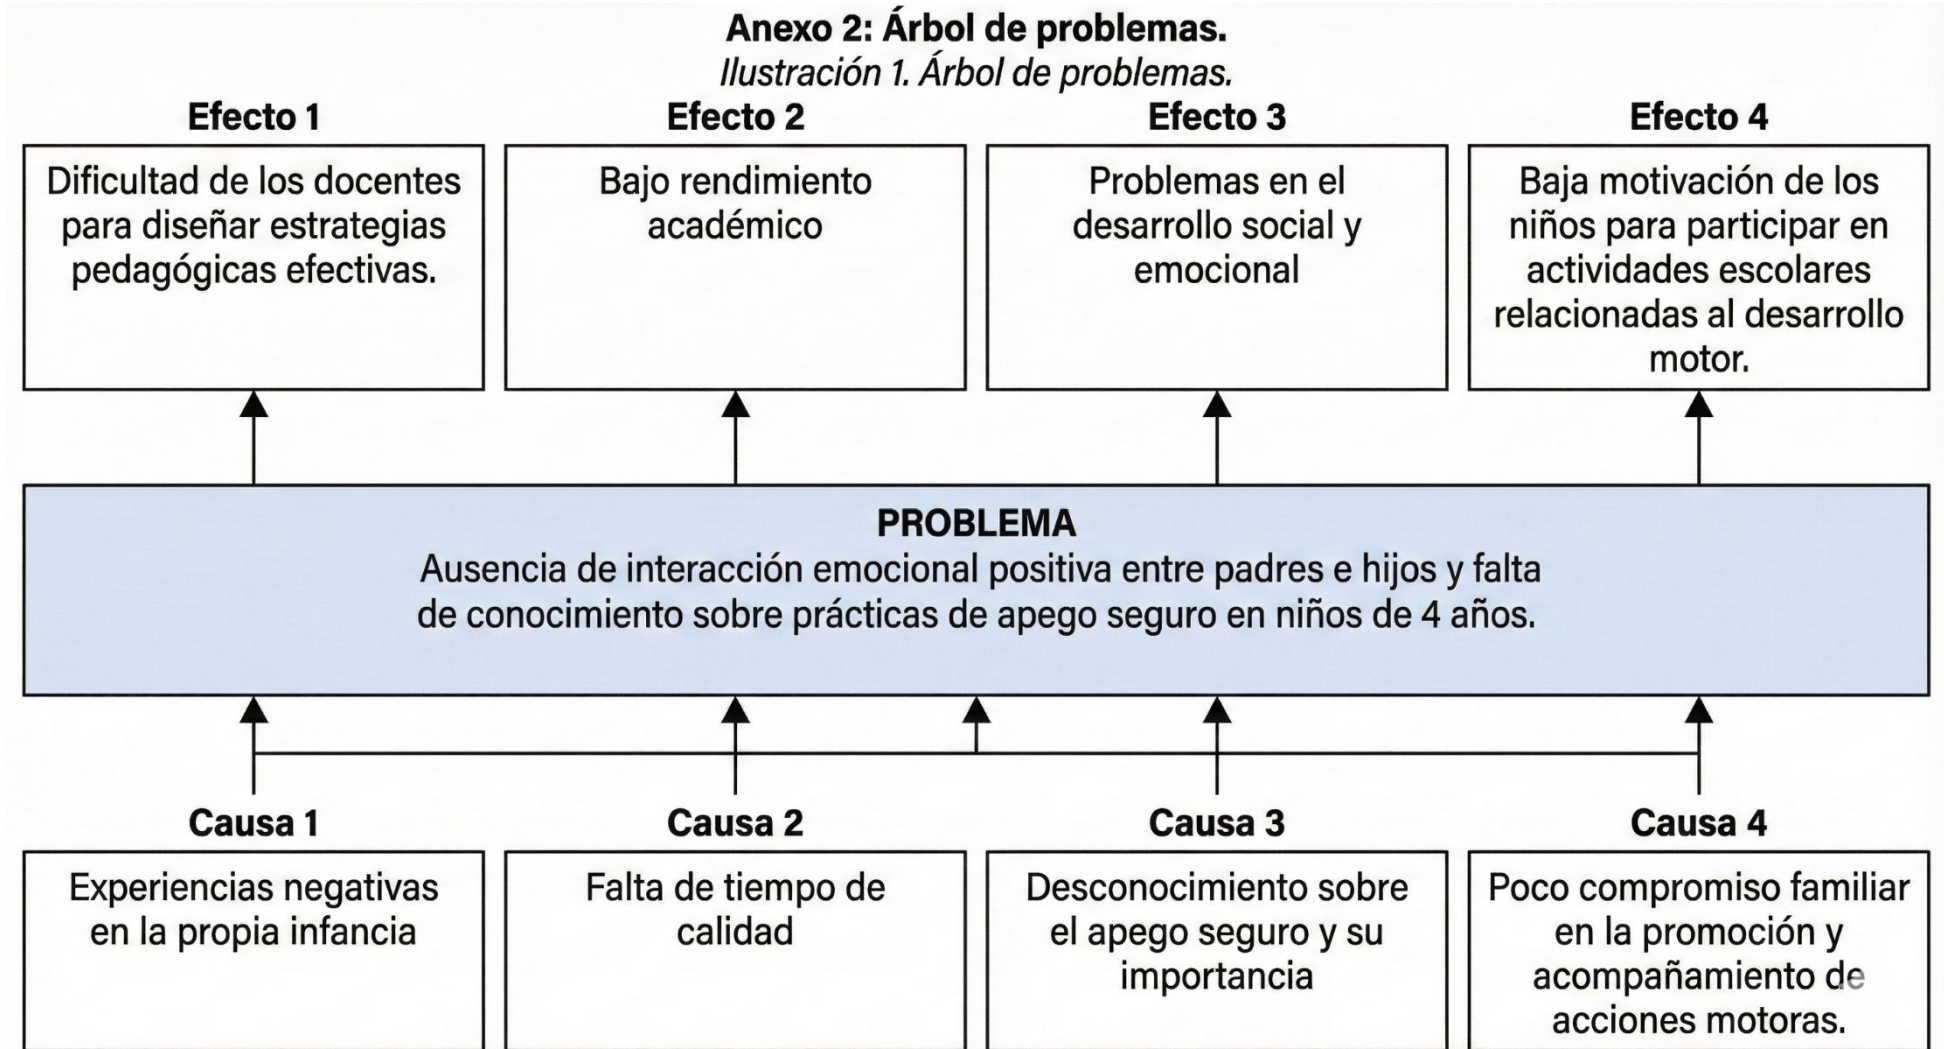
**Anexo 2: Árbol de problemas.**

*Ilustración 1. Árbol de problemas.*

**Efecto 1**

Dificultad de los docentes para diseñar estrategias pedagógicas efectivas.

**Efecto 2**

Bajo rendimiento académico

**Efecto 3**

Problemas en el desarrollo social y emocional

**Efecto 4**

Baja motivación de los niños para participar en actividades escolares relacionadas al desarrollo motor.

**PROBLEMA**

Ausencia de interacción emocional positiva entre padres e hijos y falta de conocimiento sobre prácticas de apego seguro en niños de 4 años.

**Causa 1**

Experiencias negativas en la propia infancia

**Causa 2**

Falta de tiempo de calidad

**Causa 3**

Desconocimiento sobre el apego seguro y su importancia

**Causa 4**

Poco compromiso familiar en la promoción y acompañamiento de acciones motoras.